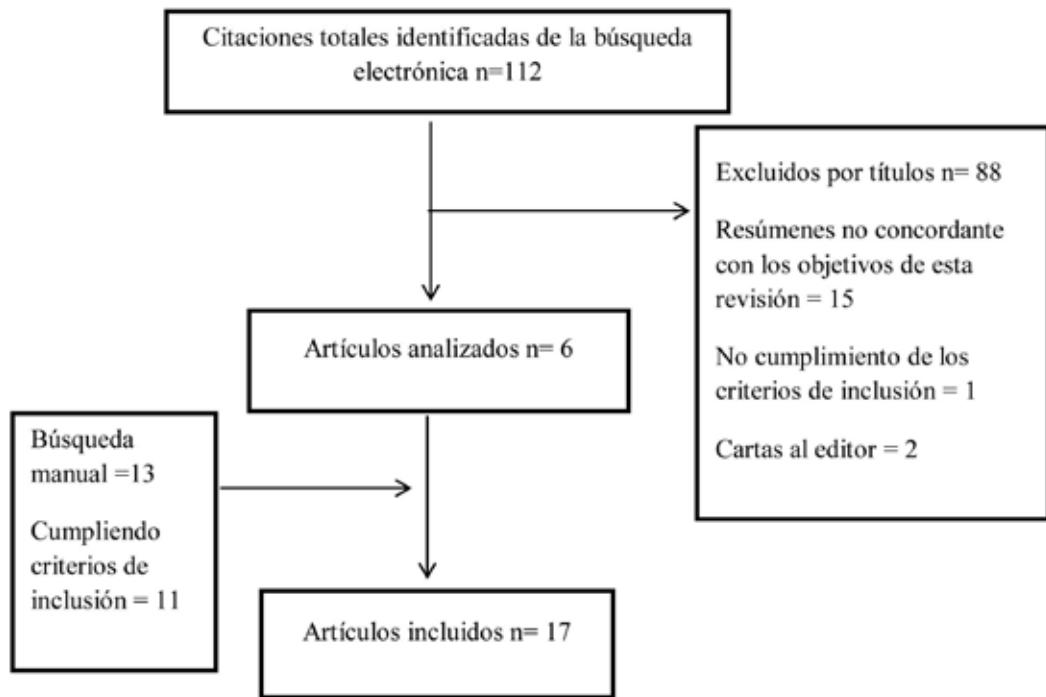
Citaciones totales identificadas de la búsqueda electrónica n=112

Excluidos por títulos n= 88

Resúmenes no concordante con los objetivos de esta revisión = 15

No cumplimiento de los criterios de inclusión = 1

Cartas al editor = 2

Artículos analizados n= 6

Búsqueda manual =13

Cumpliendo criterios de inclusión = 11

Artículos incluidos n= 17